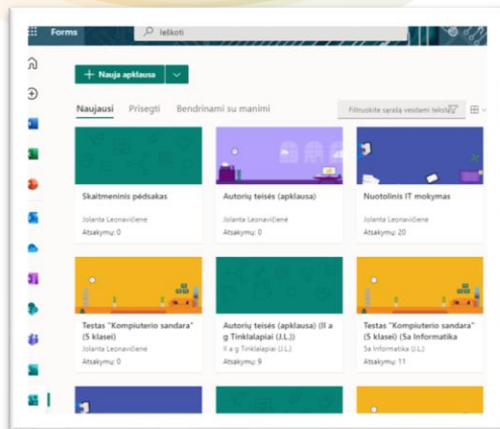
Forms

Ieškoti

Nauja apklausa

Naujausi Prisegti Bendrinami su manimi

Filtruokite sąrašą vesdami tekstą

Skaitmeninis pėdsakas
Jolanta Leonavičienė
Atsakymų: 0

Autorių teisės (apklausa)
Jolanta Leonavičienė
Atsakymų: 0

Nuotolinis IT mokymas
Jolanta Leonavičienė
Atsakymų: 20

Testas "Kompiuterio sandara" (5 klasei)
Jolanta Leonavičienė
Atsakymų: 0

Autorių teisės (apklausa) (II a g Tinklalapiai (J.L.))
II a g Tinklalapiai (J.L.)
Atsakymų: 9

Testas "Kompiuterio sandara" (5 klasei) (5a Informatika
5a Informatika (J.L.)
Atsakymų: 11